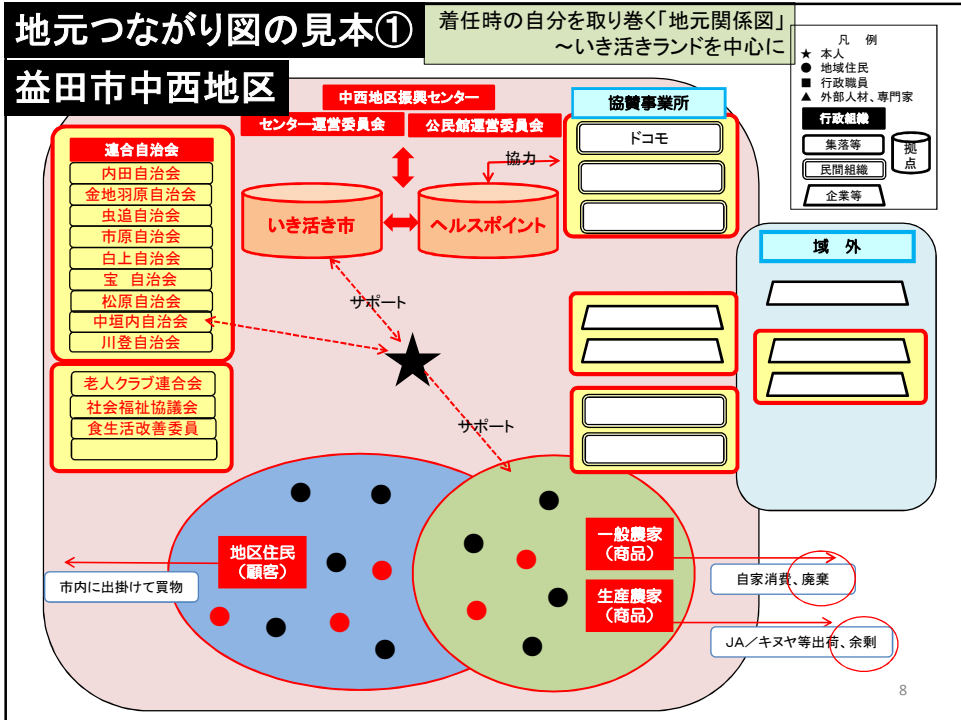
地元つながり図の見本①

着任時の自分を取り巻く「地元関係図」
～いき活きランドを中心に

益田市中西地区

凡　例
★ 本人
● 地域住民
■ 行政職員
▲ 外部人材、専門家
行政組織
集落等
民間組織
企業等
拠点

中西地区振興センター
センター運営委員会
公民館運営委員会

協賛事業所
ドコモ

協力

連合自治会
内田自治会
金地羽原自治会
虫追自治会
市原自治会
白上自治会
宝　自治会
松原自治会
中垣内自治会
川登自治会

いき活き市
ヘルスポイント

域　外

サポート

老人クラブ連合会
社会福祉協議会
食生活改善委員

サポート

地区住民
（顧客）

一般農家
（商品）

生産農家
（商品）

市内に出掛けて買物

自家消費、廃棄

JA／キヌヤ等出荷、余剰

8